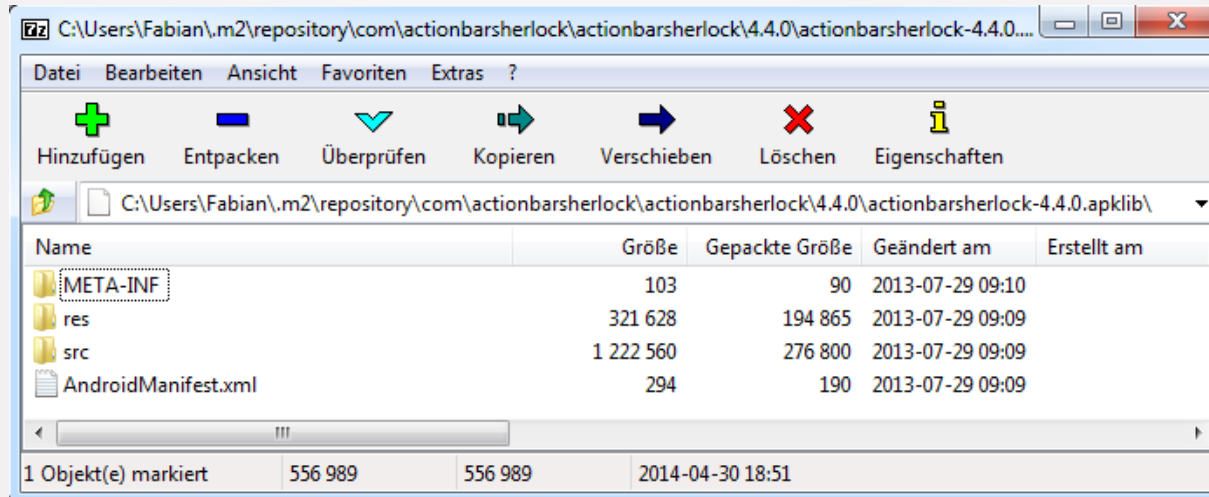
7z C:\Users\Fabian\.m2\repository\com\actionbarsherlock\actionbarsherlock\4.4.0\actionbarsherlock-4.4.0....

Datei Bearbeiten Ansicht Favoriten Extras ?

Hinzufügen Entpacken Überprüfen Kopieren Verschieben Löschen Eigenschaften

C:\Users\Fabian\.m2\repository\com\actionbarsherlock\actionbarsherlock\4.4.0\actionbarsherlock-4.4.0.apklib\

| Name | Größe | Gepackte Größe | Geändert am | Erstellt am |
|---|---|---|---|---|
| META-INF | 103 | 90 | 2013-07-29 09:10 | |
| res | 321 628 | 194 865 | 2013-07-29 09:09 | |
| src | 1 222 560 | 276 800 | 2013-07-29 09:09 | |
| AndroidManifest.xml | 294 | 190 | 2013-07-29 09:09 | |

1 Objekt(e) markiert 556 989 556 989 2014-04-30 18:51